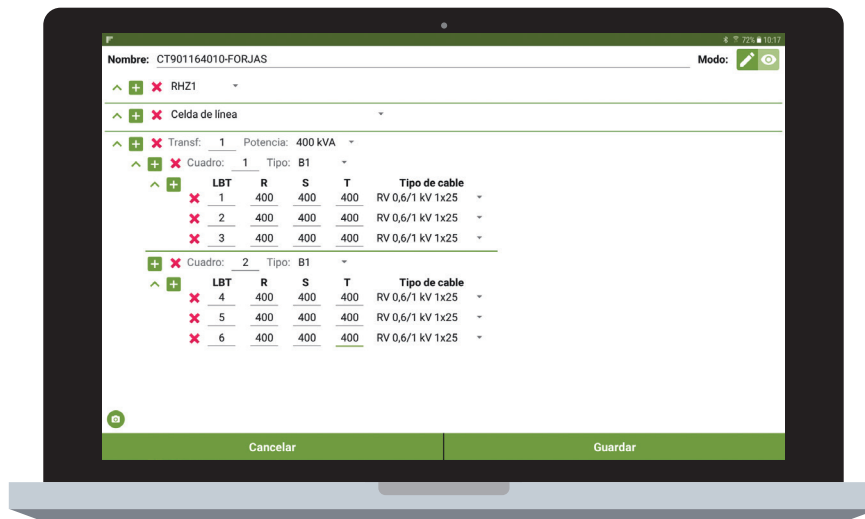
72% 10:17

Nombre: CT901164010-FORJAS

Modo:

RHZ1

Celda de línea

Transf: 1 Potencia: 400 kVA

Cuadro: 1 Tipo: B1

| LBT | R | S | T | Tipo de cable |
|---|---|---|---|---|
| 1 | 400 | 400 | 400 | RV 0,6/1 kV 1x25 |
| 2 | 400 | 400 | 400 | RV 0,6/1 kV 1x25 |
| 3 | 400 | 400 | 400 | RV 0,6/1 kV 1x25 |

Cuadro: 2 Tipo: B1

| LBT | R | S | T | Tipo de cable |
|---|---|---|---|---|
| 4 | 400 | 400 | 400 | RV 0,6/1 kV 1x25 |
| 5 | 400 | 400 | 400 | RV 0,6/1 kV 1x25 |
| 6 | 400 | 400 | 400 | RV 0,6/1 kV 1x25 |

Cancelar

Guardar